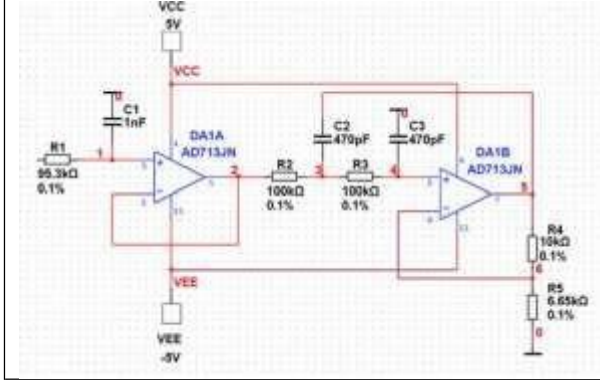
VCC
5V

VCC

C1
1nF

0

R1
95.3kΩ
0.1%

1

DA1A
AD713JN

4
3
2
1
11

2

R2
100kΩ
0.1%

3

C2
470pF

R3
100kΩ
0.1%

4

C3
470pF

0

DA1B
AD713JN

5
6
7
11

5

R4
10kΩ
0.1%

6

R5
6.65kΩ
0.1%

0

VEE

VEE
-5V